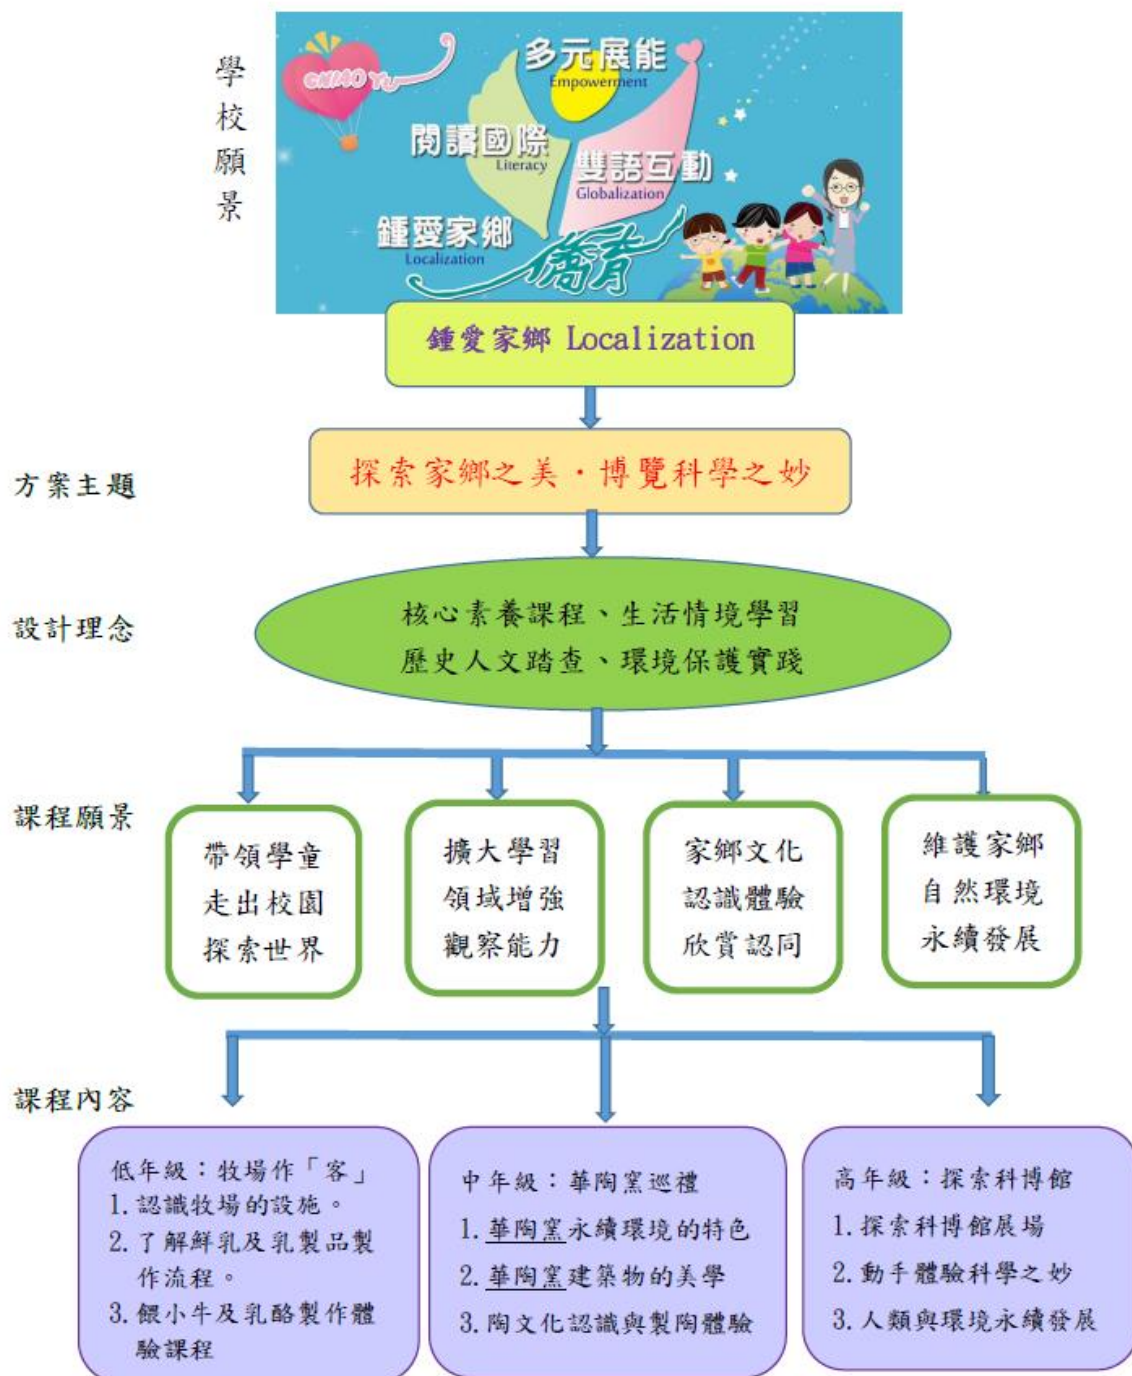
學校願景

CHIAO YU

多元展能
Empowerment

閱讀國際
Literacy

雙語互動
Globalization

鍾愛家鄉
Localization

僑育

鍾愛家鄉 Localization

方案主題

探索家鄉之美・博覽科學之妙

設計理念

核心素養課程、生活情境學習
歷史人文踏查、環境保護實踐

課程願景

帶領學童
走出校園
探索世界

擴大學習
領域增強
觀察能力

家鄉文化
認識體驗
欣賞認同

維護家鄉
自然環境
永續發展

課程內容

低年級：牧場作「客」
1. 認識牧場的設施。
2. 了解鮮乳及乳製品製作流程。
3. 餵小牛及乳酪製作體驗課程

中年級：華陶窯巡禮
1. 華陶窯永續環境的特色
2. 華陶窯建築物的美學
3. 陶文化認識與製陶體驗

高年級：探索科博館
1. 探索科博館展場
2. 動手體驗科學之妙
3. 人類與環境永續發展